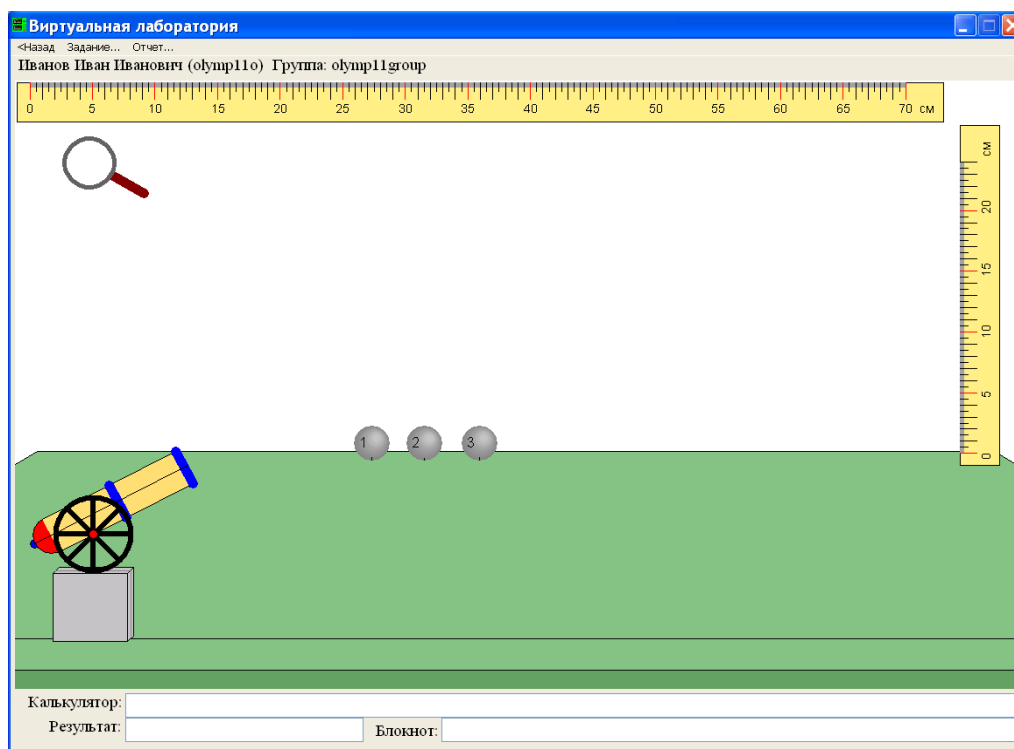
Виртуальная лаборатория

<Назад Задание... Отчет...

Иванов Иван Иванович (olymp11o) Группа: olymp11group

0 5 10 15 20 25 30 35 40 45 50 55 60 65 70 см

см 20 15 10 5 0

1 2 3

Калькулятор:

Результат:

Блокнот: